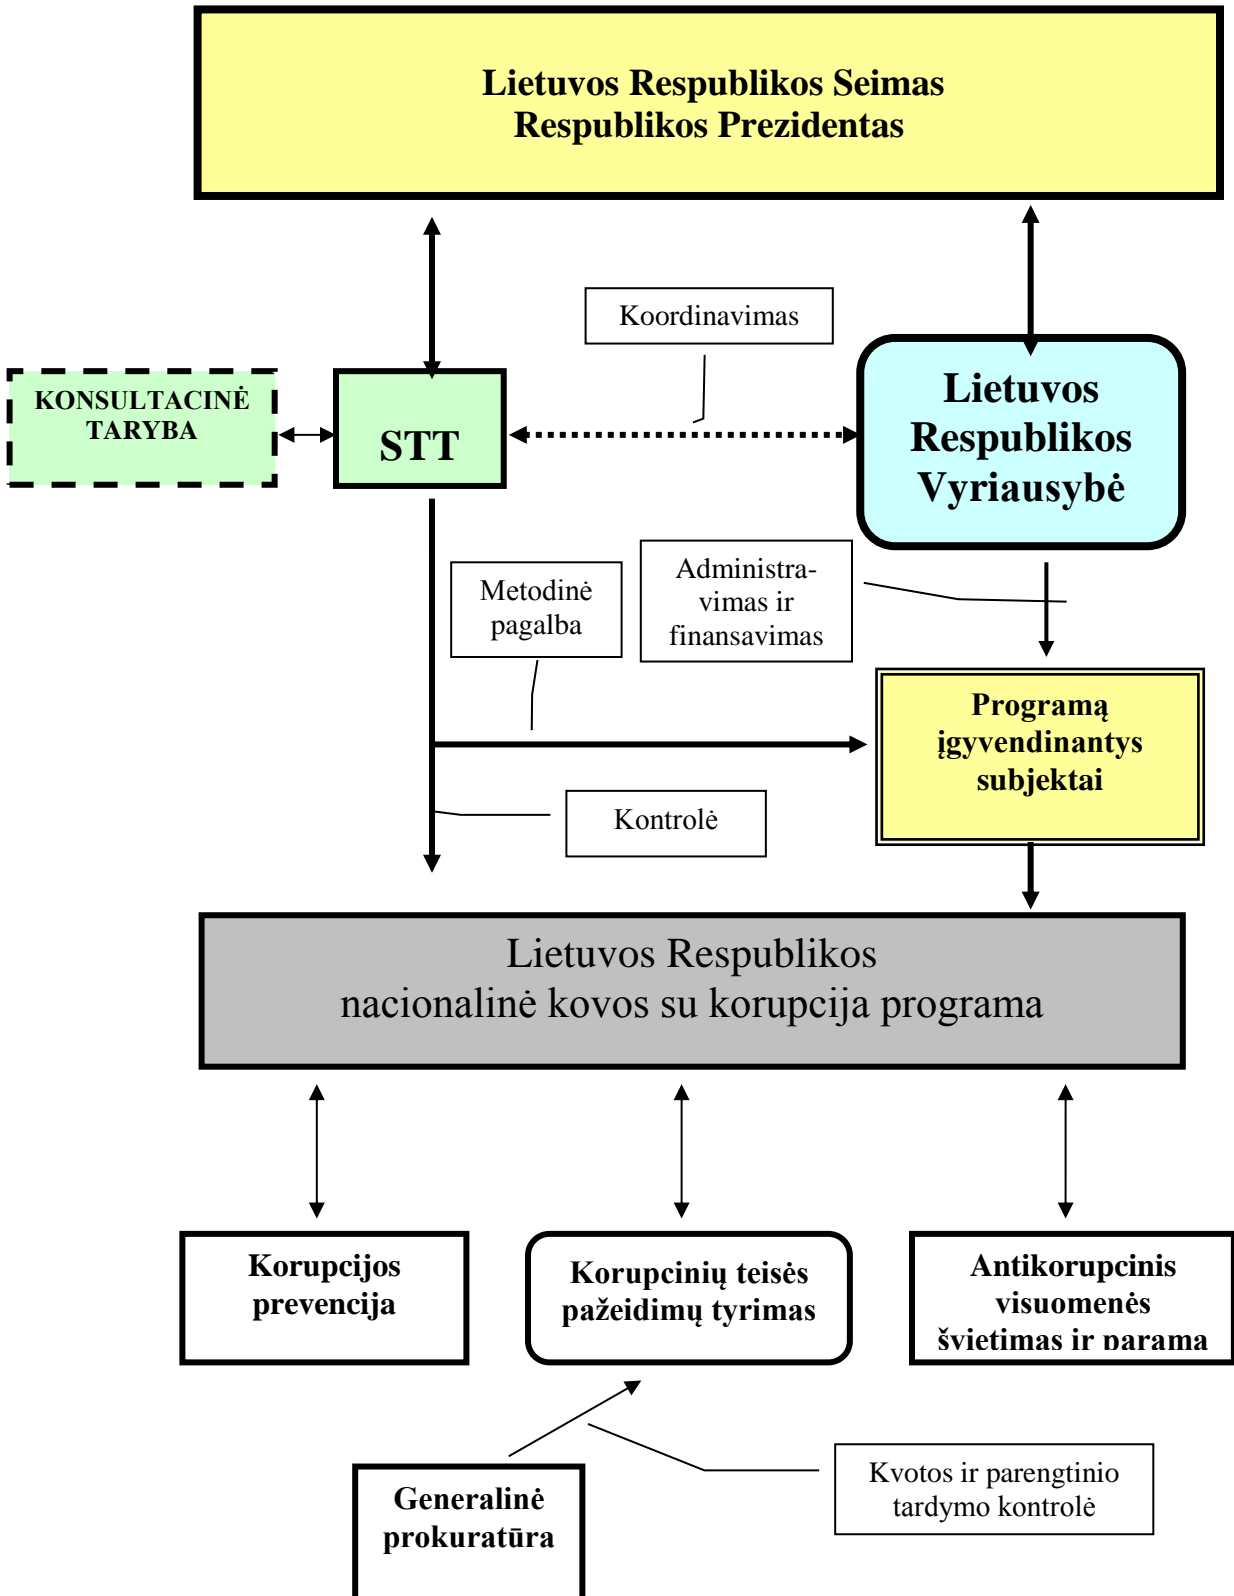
Lietuvos Respublikos Seimas
Respublikos Prezidentas

Koordinavimas

KONSULTACINĖ TARYBA

STT

Lietuvos Respublikos Vyriausybė

Metodinė pagalba

Administravimas ir finansavimas

Programą įgyvendinantys subjektai

Kontrolė

Lietuvos Respublikos
nacionalinė kovos su korupcija programa

Korupcijos prevencija

Korupcinių teisės pažeidimų tyrimas

Antikorupcinis visuomenės švietimas ir parama

Generalinė prokuratūra

Kvotos ir parengtinio tardymo kontrolė